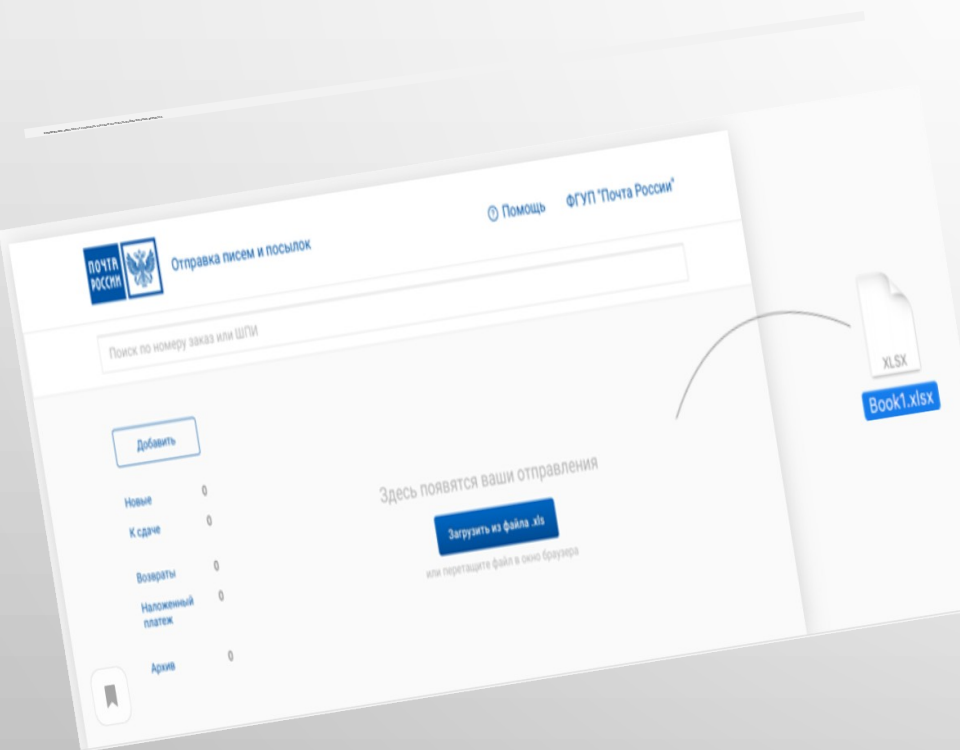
ПОЧТА РОССИИ

Отправка писем и посылок

Помощь

ФГУП "Почта России"

Поиск по номеру заказ или ШПИ

Добавить

Новые 0

К сдаче 0

Возвраты 0

Наложенный платеж 0

Архив 0

Здесь появятся ваши отправления

Загрузить из файла .xls

или перетащите файл в окно браузера

XLSX

Book1.xlsx